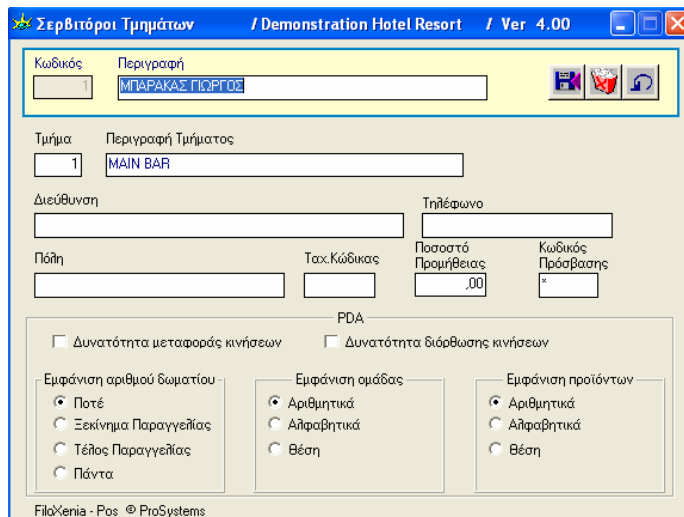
Σερβιτόροι Τμημάτων / Demonstration Hotel Resort / Ver 4.00

Κωδικός
1
Περιγραφή
ΜΠΑΡΑΚΑΣ ΓΙΩΡΓΟΣ

Τμήμα
1
Περιγραφή Τμήματος
MAIN BAR

Διεύθυνση

Τηλέφωνο

Πόλη

Ταχ.Κώδικας

Ποσοστό Προμήθειας
,00

Κωδικός Πρόσβασης
*

PDA

Δυνατότητα μεταφοράς κινήσεων

Δυνατότητα διόρθωσης κινήσεων

Εμφάνιση αριθμού δωματίου
Ποτέ
Ξεκίνημα Παραγγελίας
Τέλος Παραγγελίας
Πάντα

Εμφάνιση ομάδας
Αριθμητικά
Αλφαβητικά
Θέση

Εμφάνιση προϊόντων
Αριθμητικά
Αλφαβητικά
Θέση

FilaXenia - Pos © ProSystems